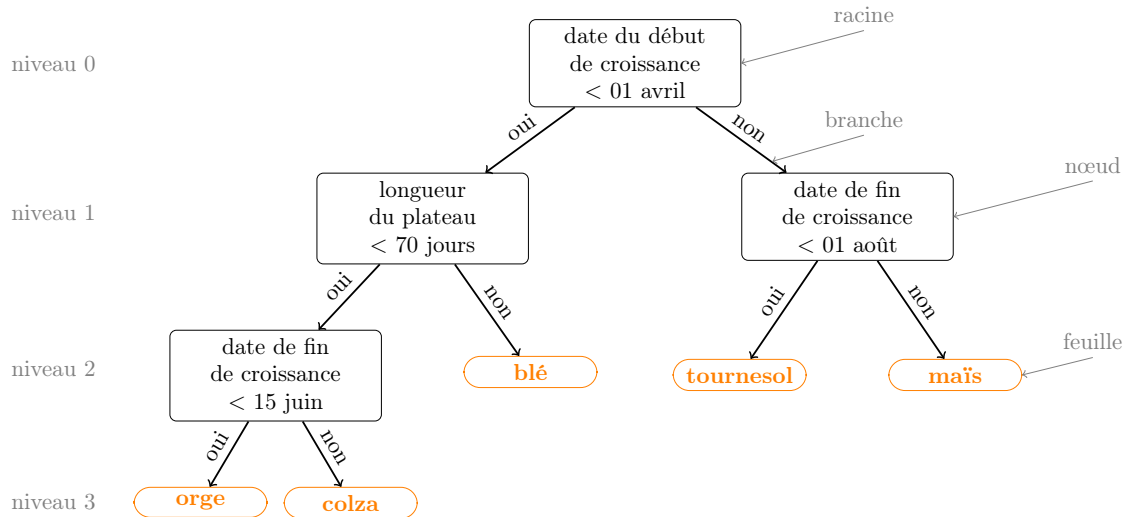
racine

niveau 0

date du début de croissance < 01 avril

oui

non

branche

nœud

niveau 1

longueur du plateau < 70 jours

date de fin de croissance < 01 août

oui

non

oui

non

feuille

niveau 2

date de fin de croissance < 15 juin

blé

tournesol

maïs

oui

non

niveau 3

orge

colza